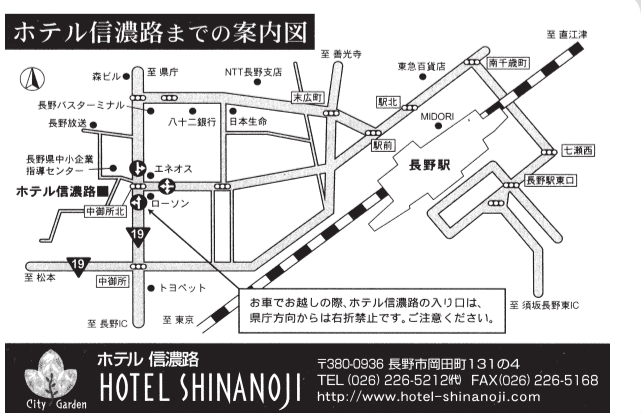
ホテル信濃路までの案内図

至 直江津
至 善光寺
森ビル
至 県庁
NTT長野支店
東急百貨店
南千歳町
末広町
長野バスターミナル
駅北
長野放送
八十二銀行
日本生命
MIDORI
駅前
七瀬西
長野県中小企業指導センター
エネオス
長野駅
長野駅東口
ホテル信濃路
ローソン
中御所北
19
19
至 松本
中御所
トヨペット
至 須坂長野東IC
至 長野IC
至 東京

お車でお越しの際、ホテル信濃路の入り口は、県庁方向からは右折禁止です。ご注意ください。

City Garden
ホテル 信濃路
HOTEL SHINANOJI
〒380-0936 長野市岡田町131の4
TEL (026) 226-5212㈹ FAX(026) 226-5168
http://www.hotel-shinanoji.com